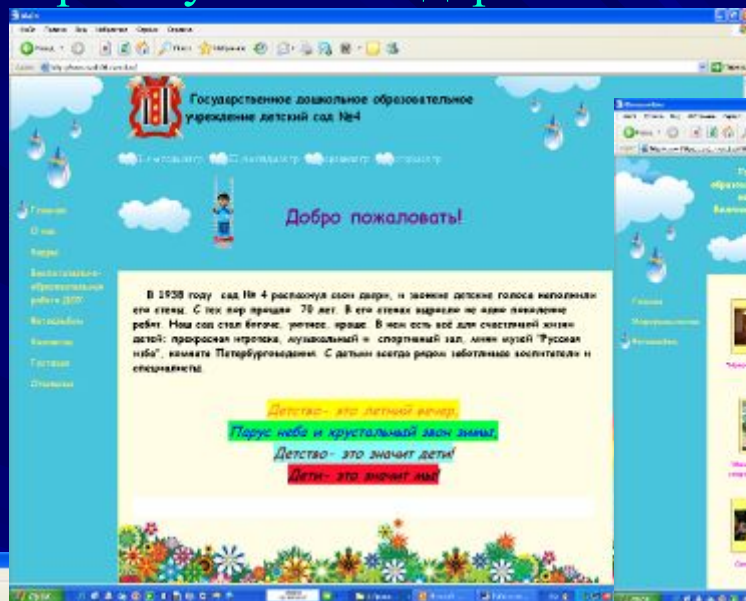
Государственное дошкольное образовательное учреждение детский сад №4

Добро пожаловать!

Главная
О нас
Кадры
Воспитательно-образовательная работа ДОУ
Фотоальбом
Контакты
Гостевая
Отзывы

В 1938 году сад № 4 распахнул свои двери, и звонкие детские голоса наполнили его стены. С тех пор прошло 70 лет. В его стенах выросло не одно поколение ребят. Наш сад стал богаче, уютнее, краше. В нем есть всё для счастливой жизни детей: прекрасная игротека, музыкальный и спортивный зал, мини музей "Русская изба", комната Петербурговедения. С детьми всегда рядом заботливые воспитатели и специалисты.

Детство- это летний вечер,
Парус неба и хрустальный звон зимы,
Детство- это значит дети!
Дети- это значит мы!

Главная
Фотоальбом